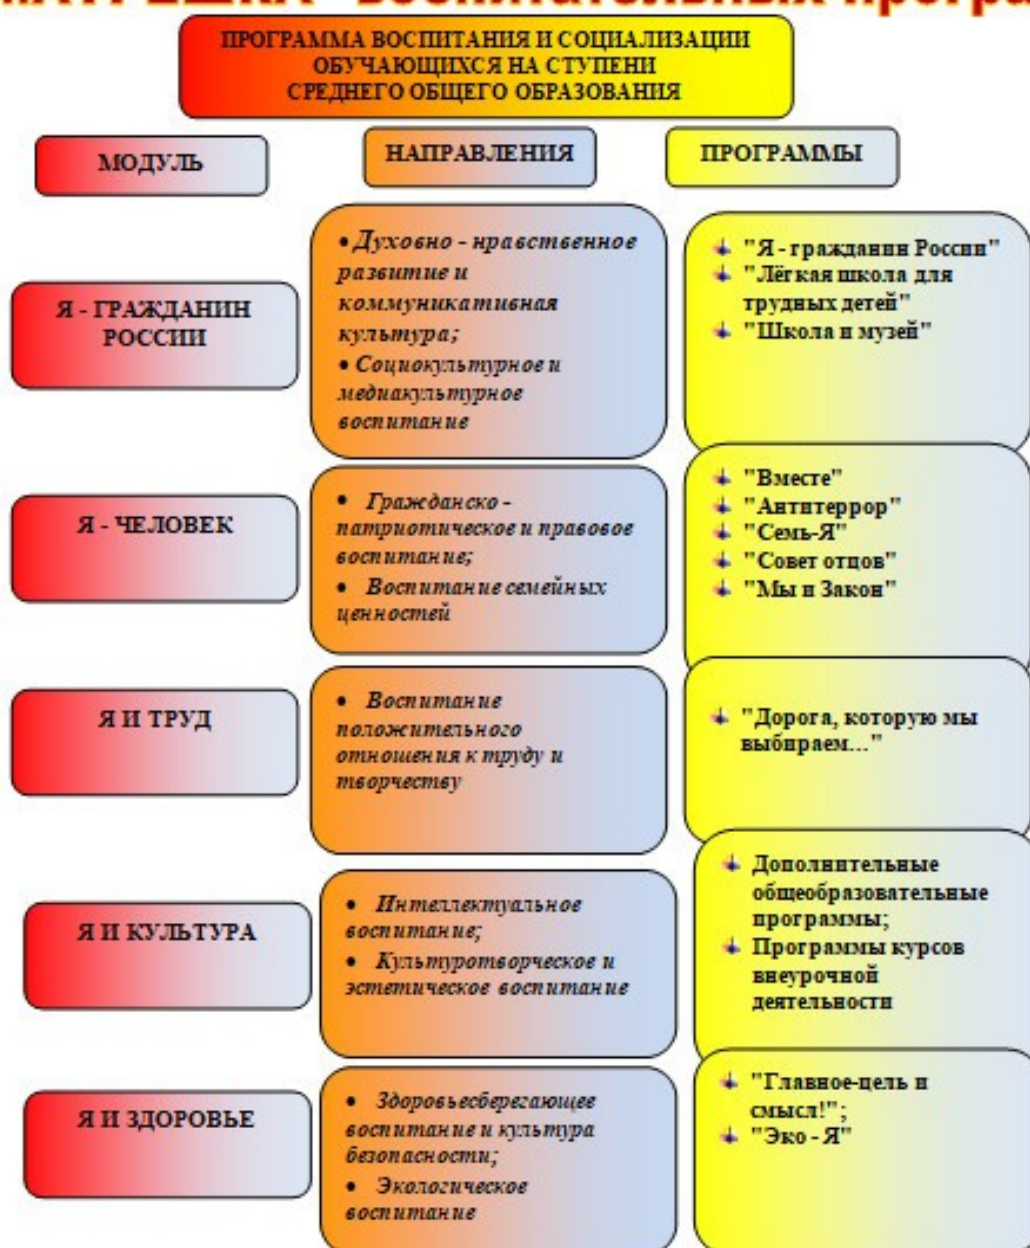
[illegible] воспитательных програ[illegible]

ПРОГРАММА ВОСПИТАНИЯ И СОЦИАЛИЗАЦИИ ОБУЧАЮЩИХСЯ НА СТУПЕНИ СРЕДНЕГО ОБЩЕГО ОБРАЗОВАНИЯ

МОДУЛЬ

НАПРАВЛЕНИЯ

ПРОГРАММЫ

Я - ГРАЖДАНИН РОССИИ

• Духовно - нравственное развитие и коммуникативная культура;
• Социокультурное и медиакультурное воспитание

"Я - гражданин России"
"Лёгкая школа для трудных детей"
"Школа и музей"

Я - ЧЕЛОВЕК

• Гражданско - патриотическое и правовое воспитание;
• Воспитание семейных ценностей

"Вместе"
"Антитеррор"
"Семь-Я"
"Совет отцов"
"Мы и Закон"

Я И ТРУД

• Воспитание положительного отношения к труду и творчеству

"Дорога, которую мы выбираем..."

Я И КУЛЬТУРА

• Интеллектуальное воспитание;
• Культуротворческое и эстетическое воспитание

Дополнительные общеобразовательные программы;
Программы курсов внеурочной деятельности

Я И ЗДОРОВЬЕ

• Здоровьесберегающее воспитание и культура безопасности;
• Экологическое воспитание

"Главное-цель и смысл!";
"Эко - Я"